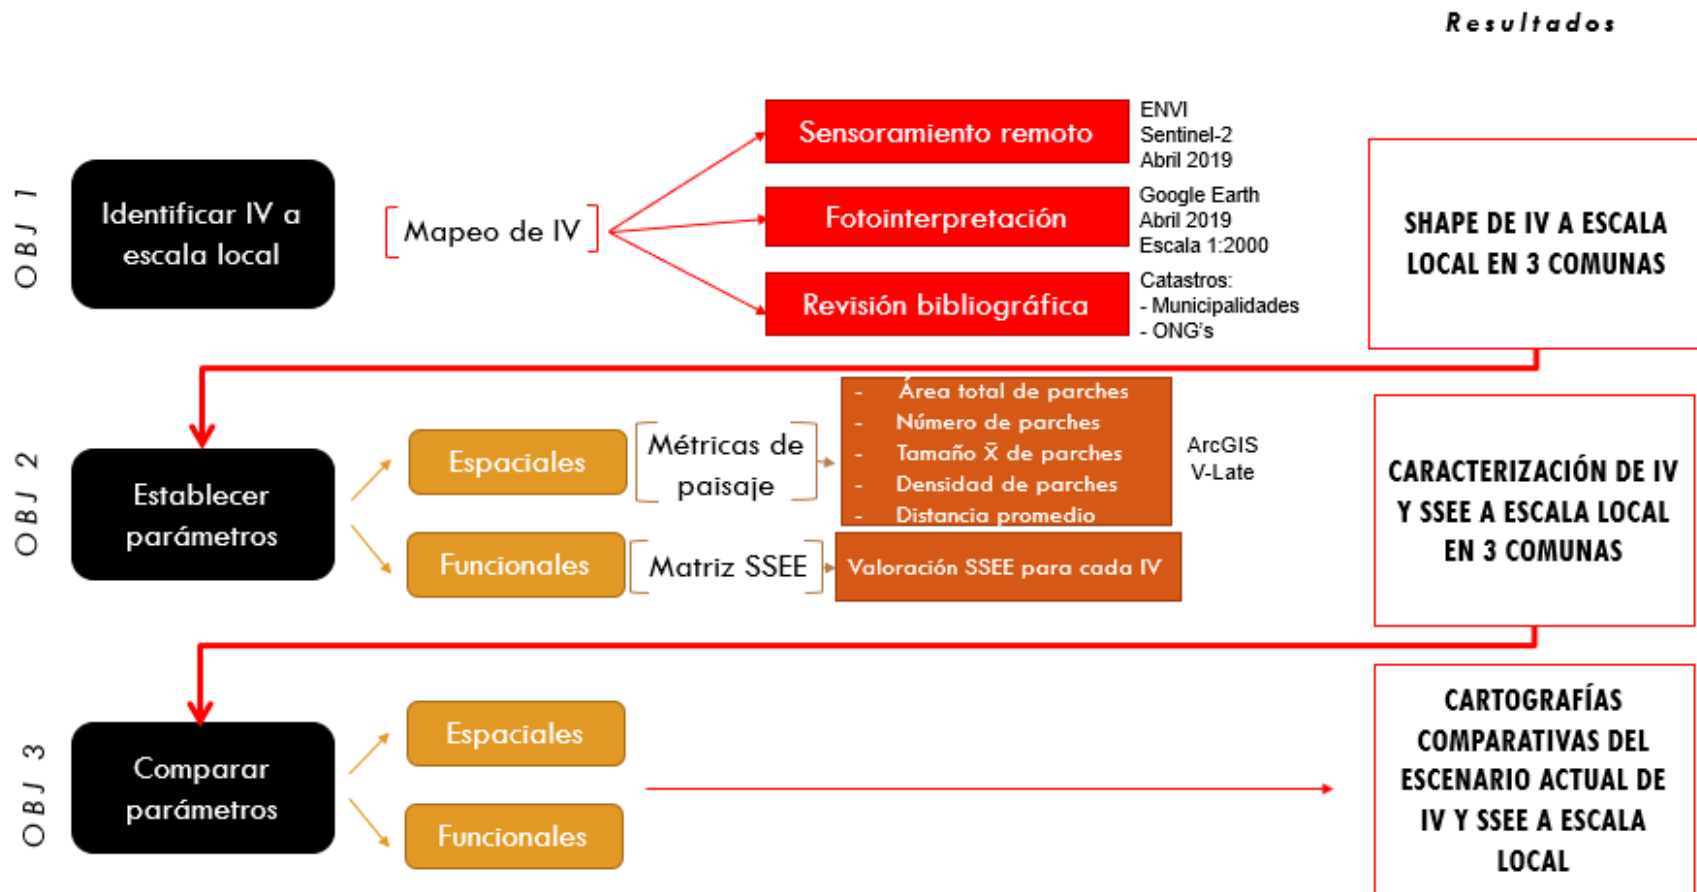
Resultados

OBJ 1

Identificar IV a escala local

Mapeo de IV

Sensoramiento remoto

ENVI
Sentinel-2
Abril 2019

Fotointerpretación

Google Earth
Abril 2019
Escala 1:2000

Revisión bibliográfica

Catastros:
- Municipalidades
- ONG's

SHAPE DE IV A ESCALA LOCAL EN 3 COMUNAS

OBJ 2

Establecer parámetros

Espaciales

Métricas de paisaje

- Área total de parches
- Número de parches
- Tamaño $\bar{X}$ de parches
- Densidad de parches
- Distancia promedio

ArcGIS
V-Late

Funcionales

Matriz SSEE

Valoración SSEE para cada IV

CARACTERIZACIÓN DE IV Y SSEE A ESCALA LOCAL EN 3 COMUNAS

OBJ 3

Comparar parámetros

Espaciales

Funcionales

CARTOGRAFÍAS COMPARATIVAS DEL ESCENARIO ACTUAL DE IV Y SSEE A ESCALA LOCAL